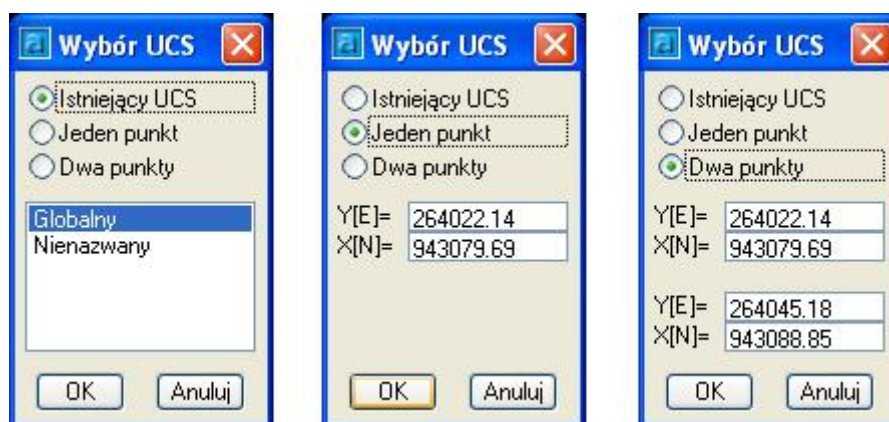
Wybór UCS

Istniejący UCS
Jeden punkt
Dwa punkty

Globalny
Nienazwany

OK
Anuluj

Wybór UCS

Istniejący UCS
Jeden punkt
Dwa punkty

Y[E]= 264022.14
X[N]= 943079.69

OK
Anuluj

Wybór UCS

Istniejący UCS
Jeden punkt
Dwa punkty

Y[E]= 264022.14
X[N]= 943079.69

Y[E]= 264045.18
X[N]= 943088.85

OK
Anuluj